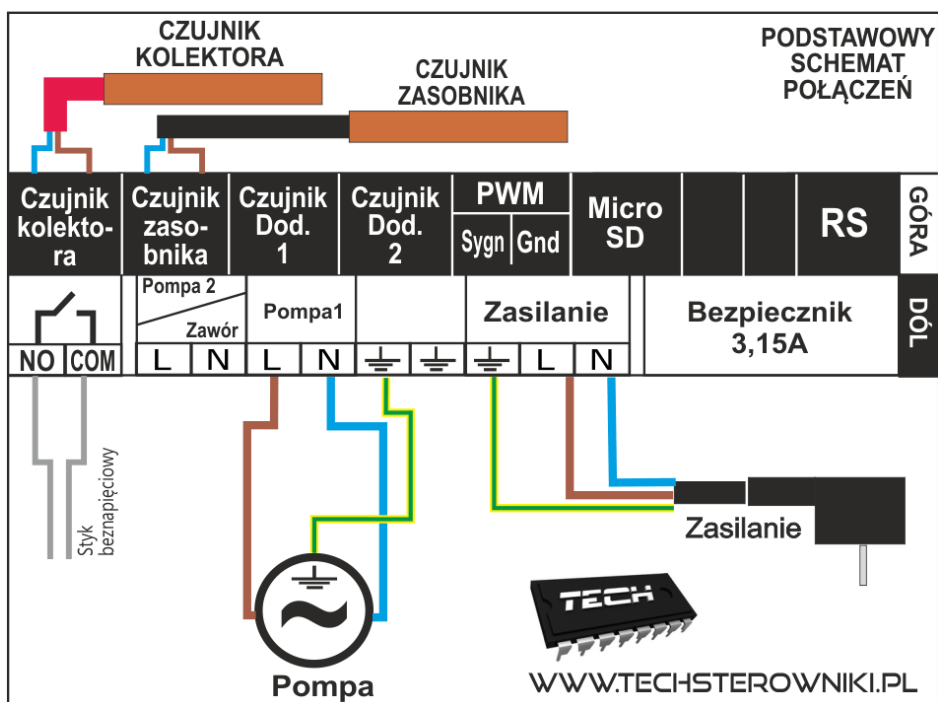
CZUJNIK KOLEKTORA

CZUJNIK ZASOBNIKA

PODSTAWOWY SCHEMAT POŁĄCZEŃ

| Czujnik kolektora | Czujnik zasobnika | Czujnik Dod. 1 | Czujnik Dod. 2 | PWM Sygn Gnd | Micro SD | | | RS | GÓRA |

Pompa 2
Zawór

Pompa1

Zasilanie

Bezpiecznik 3,15A

DÓŁ

NO COM L N L N L N

Styk beznapięciowy

Zasilanie

Pompa

TECH

WWW.TECHSTEROWNIKI.PL